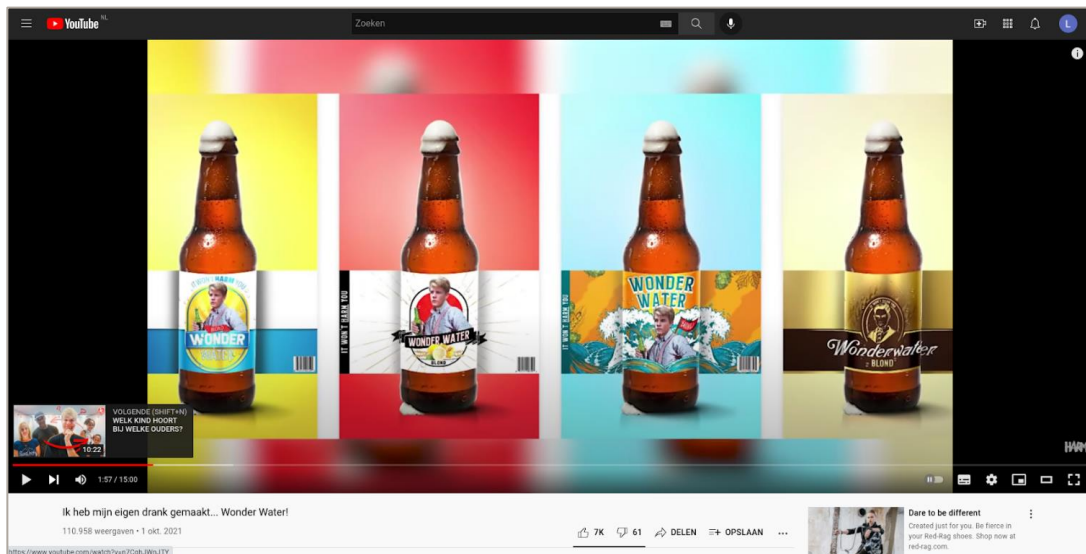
YouTube NL

Zoeken

IT WON'T HARM YOU

WONDER

IT WON'T HARM YOU

WONDER WATER

BLOND

IT WON'T HARM YOU

WONDER WATER

Wonderwater

BLOND

VOLGENDE (SHIFT+N)
WELK KIND HOORT BIJ WELKE OUDERS?

10:22

1:57 / 15:00

Ik heb mijn eigen drank gemaakt... Wonder Water!

110.958 weergaven • 1 okt. 2021

7K 61 DELEN OPSLAAN ...

Dare to be different
Created just for you. Be fierce in your Red-Rag shoes. Shop now at red-rag.com.

https://www.youtube.com/watch?v=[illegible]